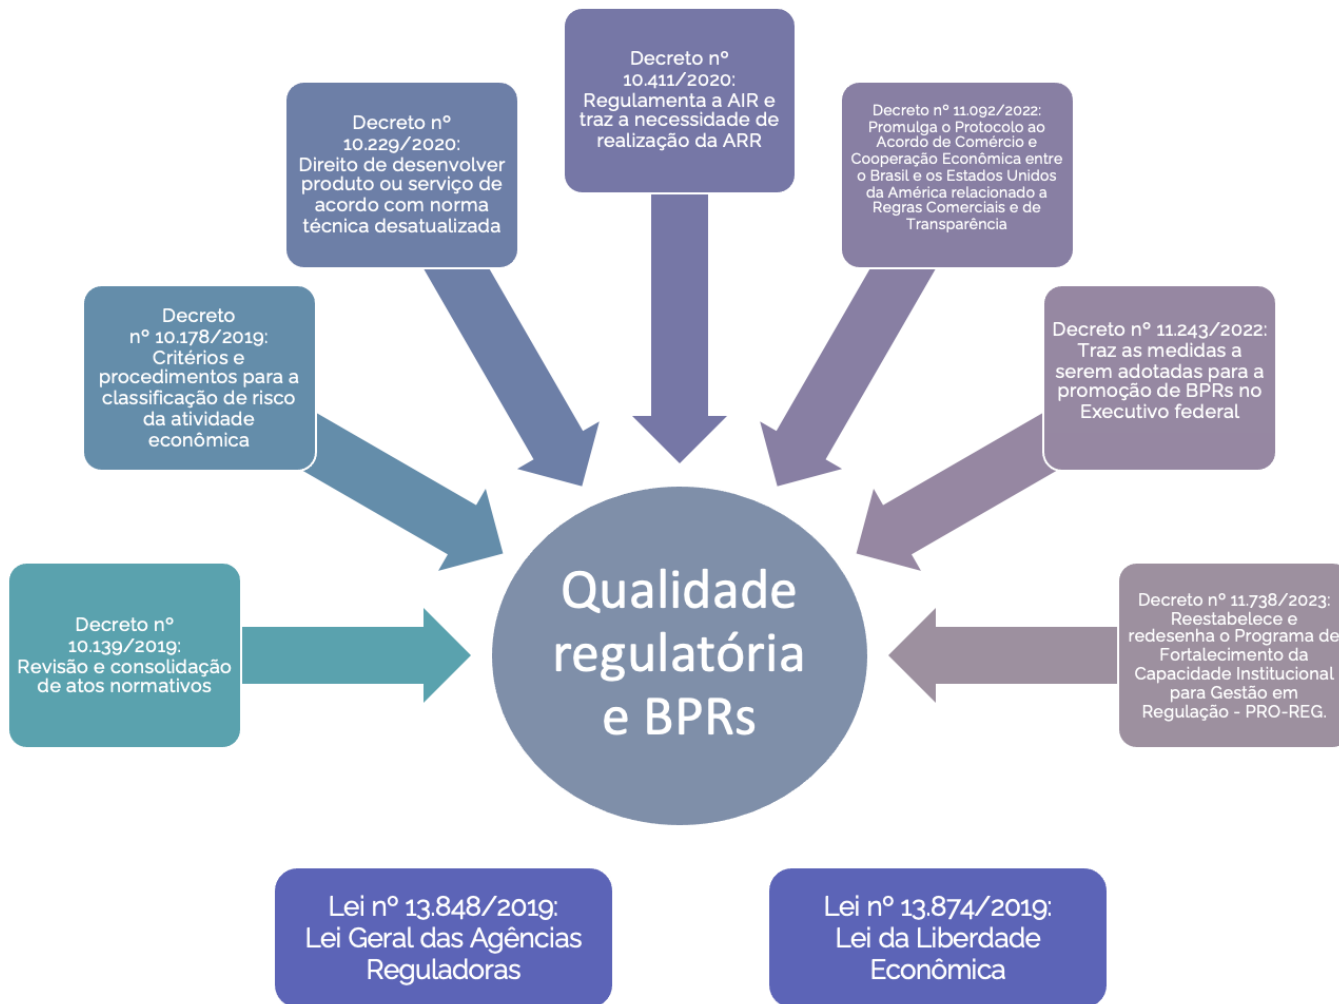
Decreto nº 10.411/2020: Regulamenta a AIR e traz a necessidade de realização da ARR

Decreto nº 10.229/2020: Direito de desenvolver produto ou serviço de acordo com norma técnica desatualizada

Decreto nº 11.092/2022: Promulga o Protocolo ao Acordo de Comércio e Cooperação Econômica entre o Brasil e os Estados Unidos da América relacionado a Regras Comerciais e de Transparência

Decreto nº 10.178/2019: Critérios e procedimentos para a classificação de risco da atividade econômica

Decreto nº 11.243/2022: Traz as medidas a serem adotadas para a promoção de BPRs no Executivo federal

Decreto nº 10.139/2019: Revisão e consolidação de atos normativos

Qualidade regulatória e BPRs

Decreto nº 11.738/2023: Reestabelece e redesenha o Programa de Fortalecimento da Capacidade Institucional para Gestão em Regulação - PRO-REG.

Lei nº 13.848/2019: Lei Geral das Agências Reguladoras

Lei nº 13.874/2019: Lei da Liberdade Econômica